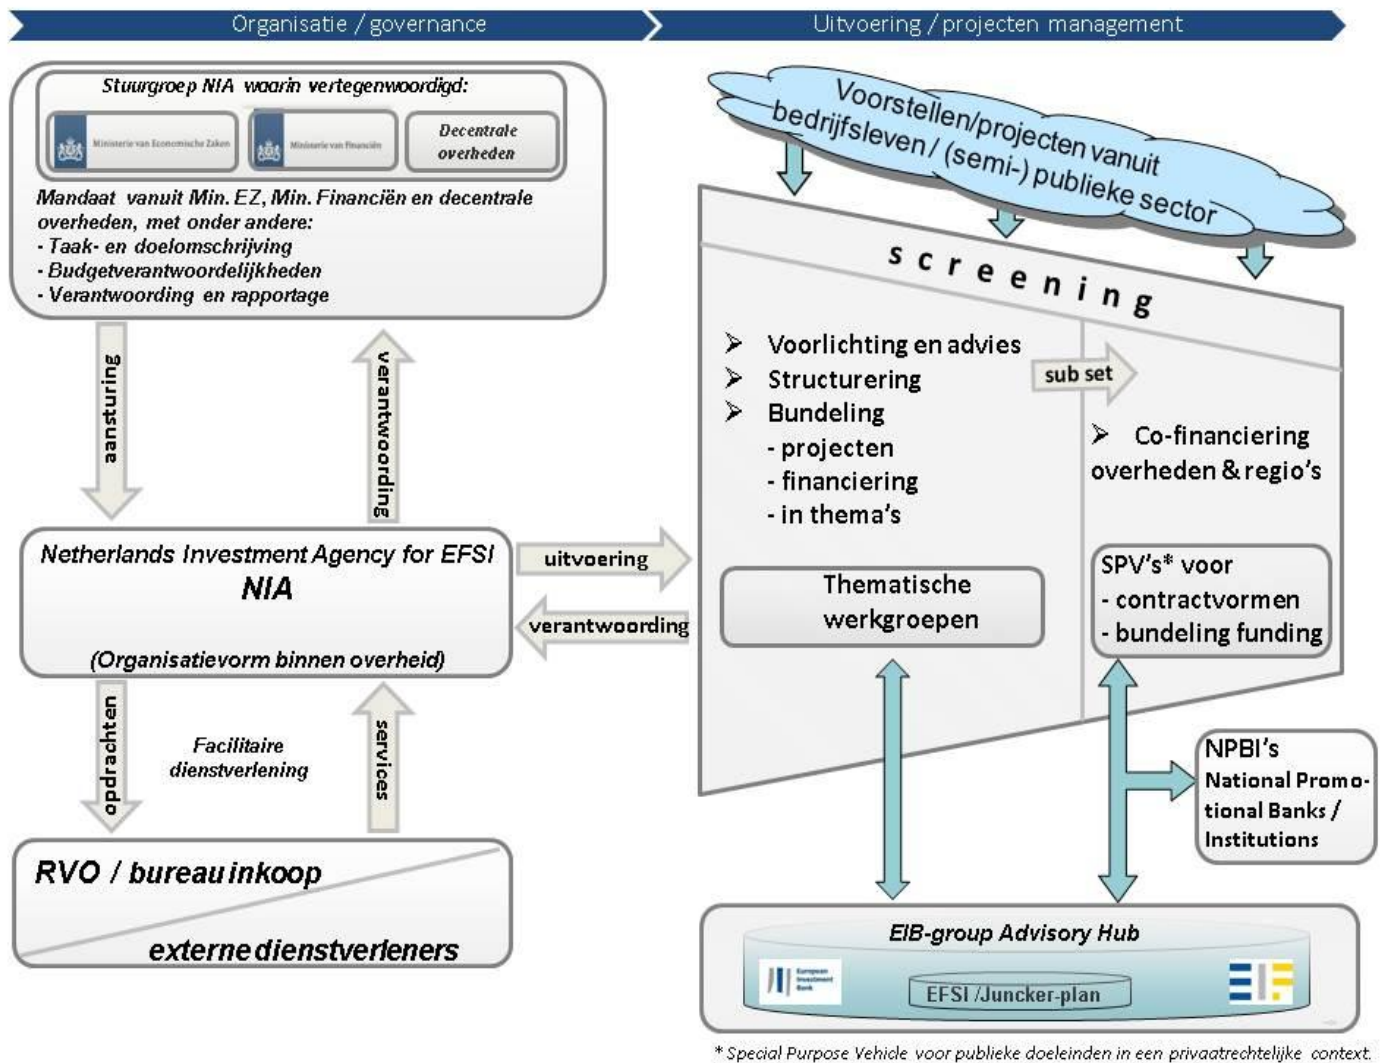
Organisatie / governance

Uitvoering / projecten management

Stuurgroep NIA waarin vertegenwoordigd:

Ministerie van Economische Zaken

Ministerie van Financiën

Decentrale overheden

Mandaat vanuit Min. EZ, Min. Financiën en decentrale overheden, met onder andere:
- Taak- en doelomschrijving
- Budgetverantwoordelijkheden
- Verantwoording en rapportage

aansturing

verantwoording

Netherlands Investment Agency for EFSI
NIA
(Organisatievorm binnen overheid)

uitvoering

verantwoording

opdrachten

Facilitaire dienstverlening

services

RVO / bureau inkoop

externe dienstverleners

Voorstellen/projecten vanuit bedrijfsleven / (semi-) publieke sector

screening

➢ Voorlichting en advies
➢ Structurering
➢ Bundeling
- projecten
- financiering
- in thema's

sub set

➢ Co-financiering overheden & regio's

Thematische werkgroepen

SPV's* voor
- contractvormen
- bundeling funding

NPBI's
National Promotional Banks / Institutions

EIB-group Advisory Hub

European Investment Bank

EFSI /Juncker-plan

* Special Purpose Vehicle voor publieke doeleinden in een privaatrechtelijke context.